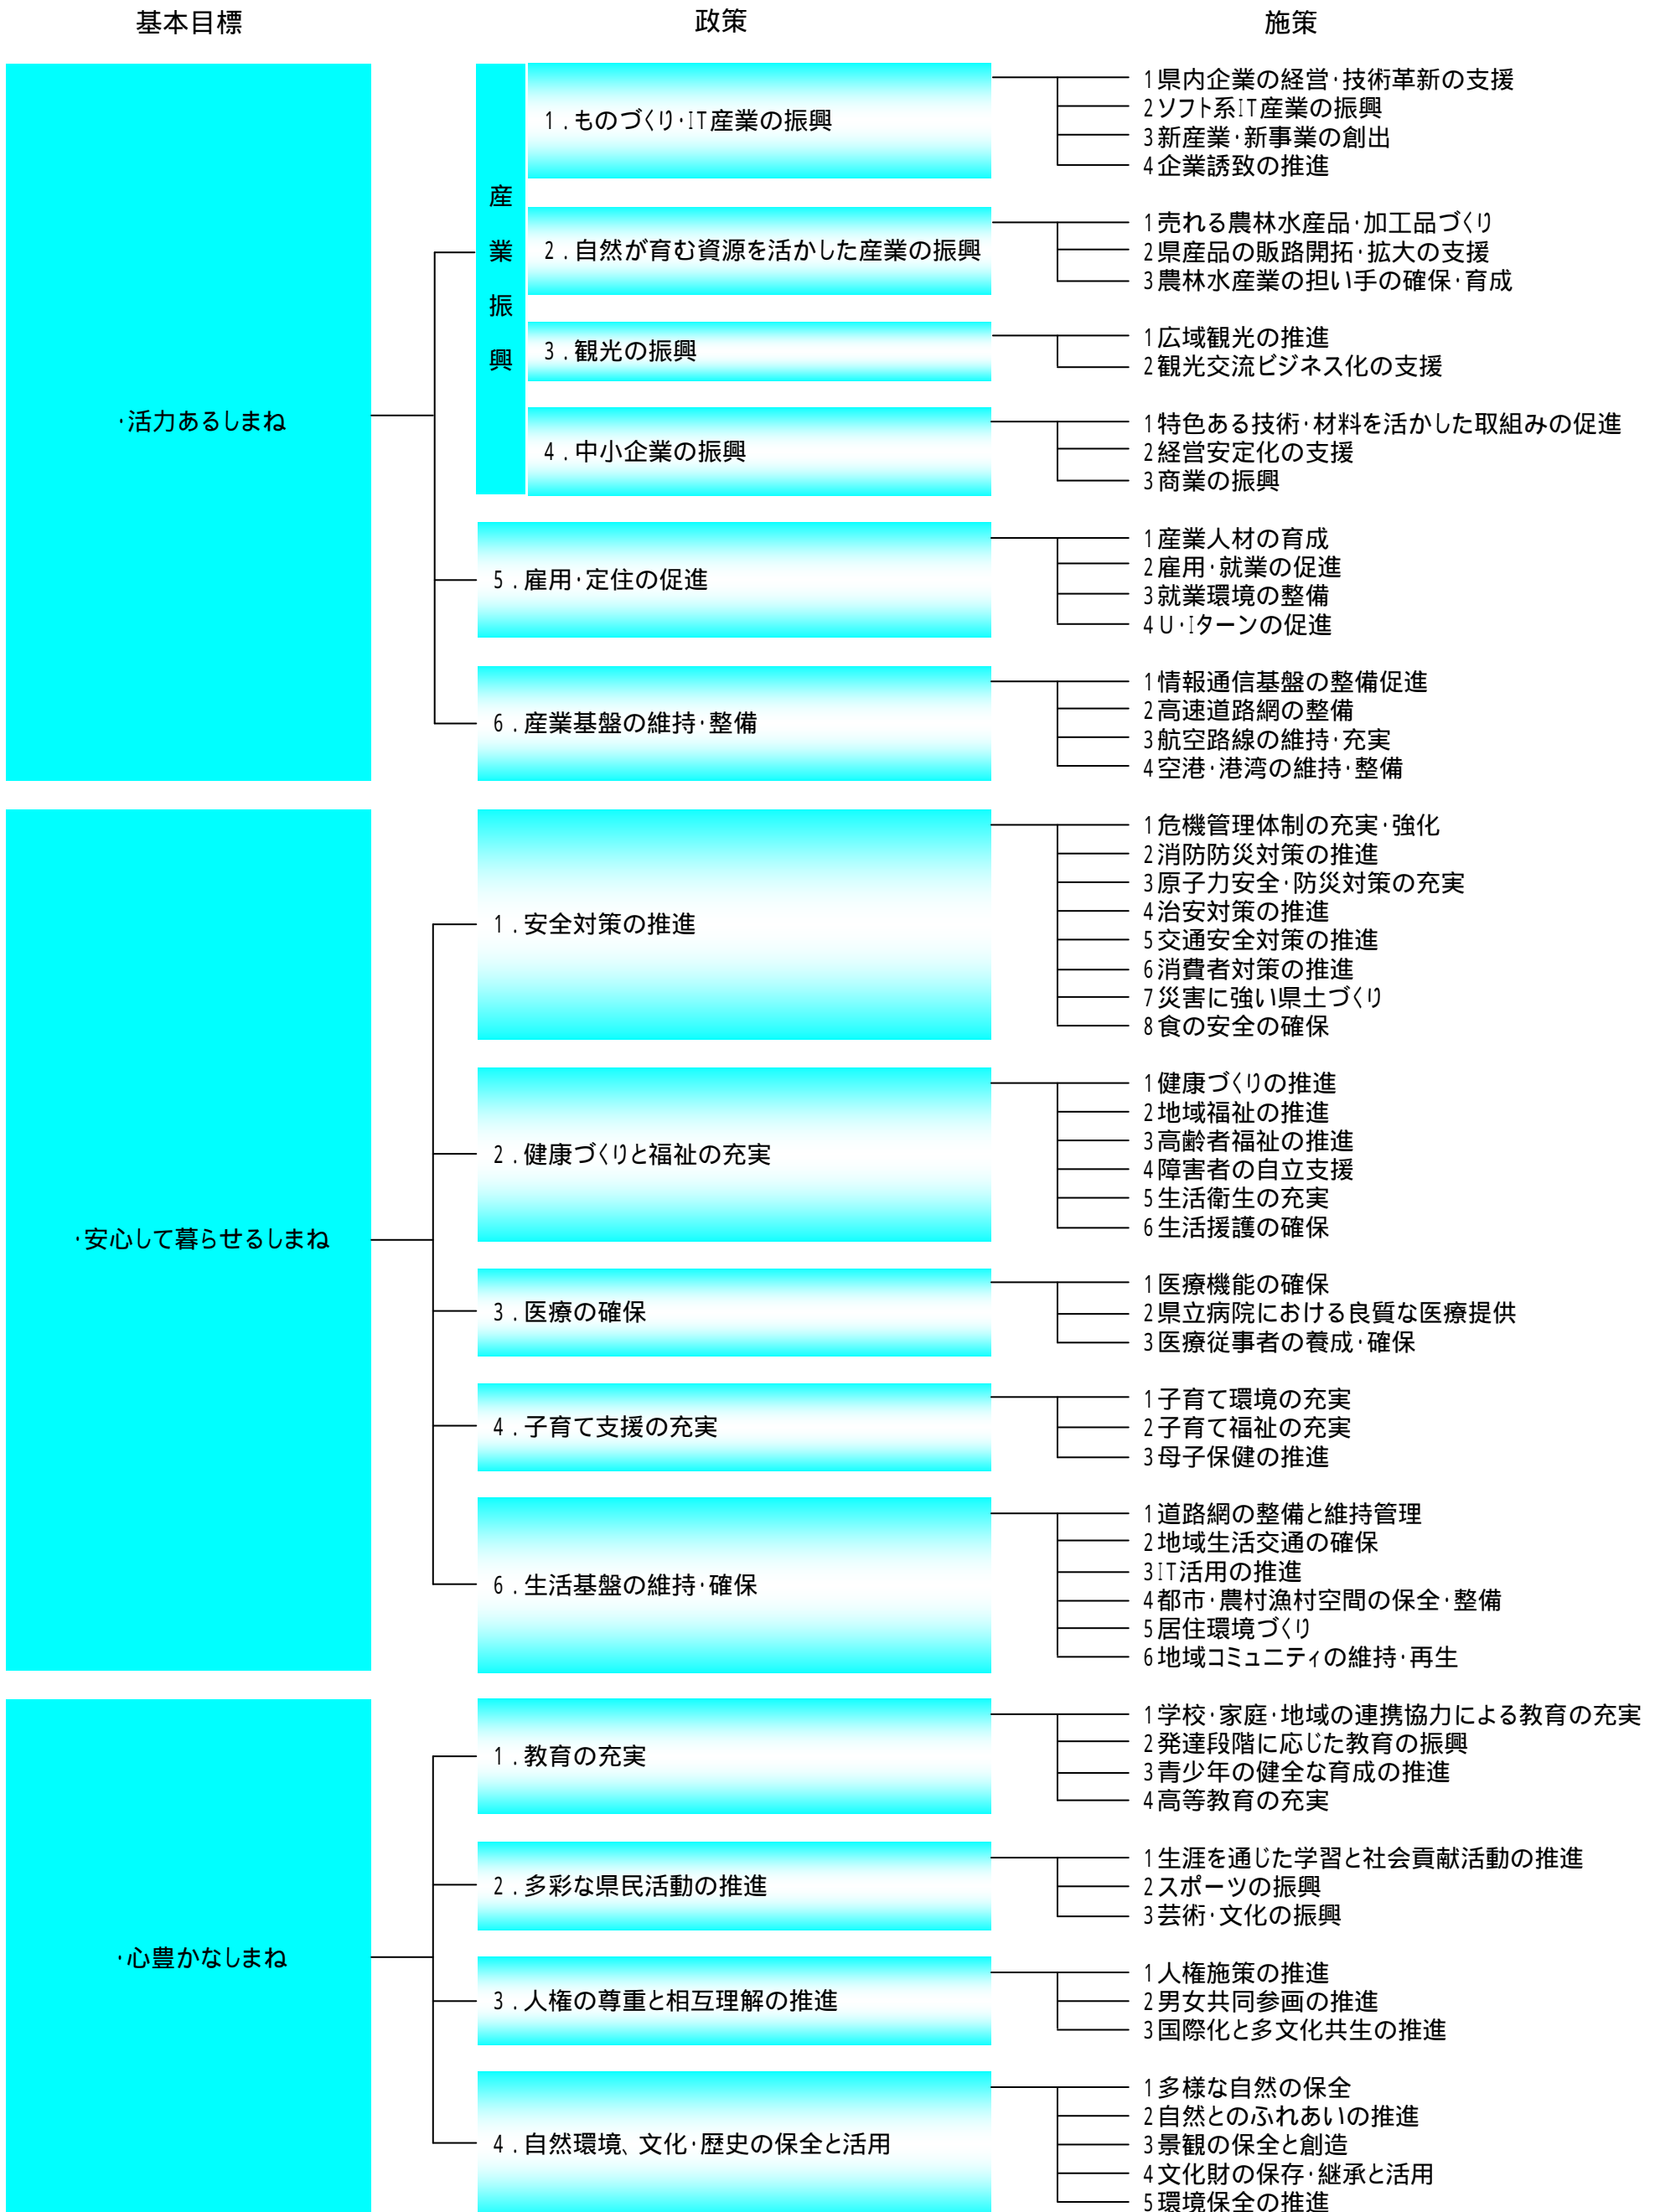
基本目標

政策

施策

·活力あるしまね

産業振興

1．ものづくり·IT産業の振興

1県内企業の経営·技術革新の支援
2ソフト系IT産業の振興
3新産業·新事業の創出
4企業誘致の推進

2．自然が育む資源を活かした産業の振興

1売れる農林水産品·加工品づくり
2県産品の販路開拓·拡大の支援
3農林水産業の担い手の確保·育成

3．観光の振興

1広域観光の推進
2観光交流ビジネス化の支援

4．中小企業の振興

1特色ある技術·材料を活かした取組みの促進
2経営安定化の支援
3商業の振興

5．雇用·定住の促進

1産業人材の育成
2雇用·就業の促進
3就業環境の整備
4U·Iターンの促進

6．産業基盤の維持·整備

1情報通信基盤の整備促進
2高速道路網の整備
3航空路線の維持·充実
4空港·港湾の維持·整備

·安心して暮らせるしまね

1．安全対策の推進

1危機管理体制の充実·強化
2消防防災対策の推進
3原子力安全·防災対策の充実
4治安対策の推進
5交通安全対策の推進
6消費者対策の推進
7災害に強い県土づくり
8食の安全の確保

2．健康づくりと福祉の充実

1健康づくりの推進
2地域福祉の推進
3高齢者福祉の推進
4障害者の自立支援
5生活衛生の充実
6生活援護の確保

3．医療の確保

1医療機能の確保
2県立病院における良質な医療提供
3医療従事者の養成·確保

4．子育て支援の充実

1子育て環境の充実
2子育て福祉の充実
3母子保健の推進

6．生活基盤の維持·確保

1道路網の整備と維持管理
2地域生活交通の確保
3IT活用の推進
4都市·農村漁村空間の保全·整備
5居住環境づくり
6地域コミュニティの維持·再生

·心豊かなしまね

1．教育の充実

1学校·家庭·地域の連携協力による教育の充実
2発達段階に応じた教育の振興
3青少年の健全な育成の推進
4高等教育の充実

2．多彩な県民活動の推進

1生涯を通じた学習と社会貢献活動の推進
2スポーツの振興
3芸術·文化の振興

3．人権の尊重と相互理解の推進

1人権施策の推進
2男女共同参画の推進
3国際化と多文化共生の推進

4．自然環境、文化·歴史の保全と活用

1多様な自然の保全
2自然とのふれあいの推進
3景観の保全と創造
4文化財の保存·継承と活用
5環境保全の推進